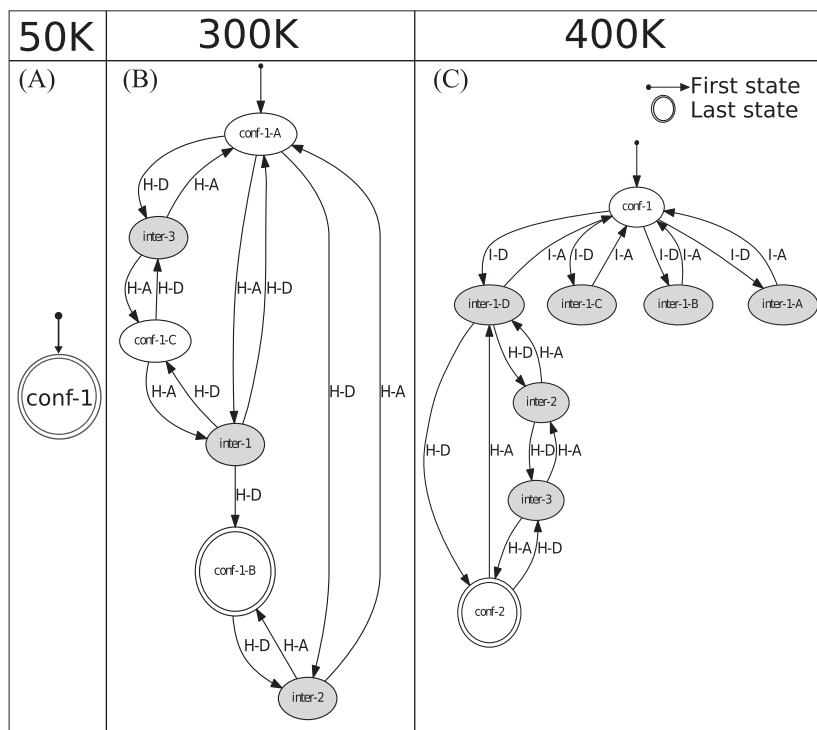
| 50K | 300K | 400K |
|---|---|---|
| (A) | (B) | (C) |

First state
Last state

conf-1

conf-1-A
H-D
H-A
inter-3
H-A
H-D
conf-1-C
H-A
H-D
H-A
H-D
inter-1
H-D
H-A
H-D
conf-1-B
H-D
H-A
inter-2

conf-1
I-D
I-A
I-D
I-A
I-D
I-A
I-D
I-A
inter-1-D
inter-1-C
inter-1-B
inter-1-A
H-D
H-A
inter-2
H-D
H-A
H-D
H-A
inter-3
H-A
H-D
conf-2